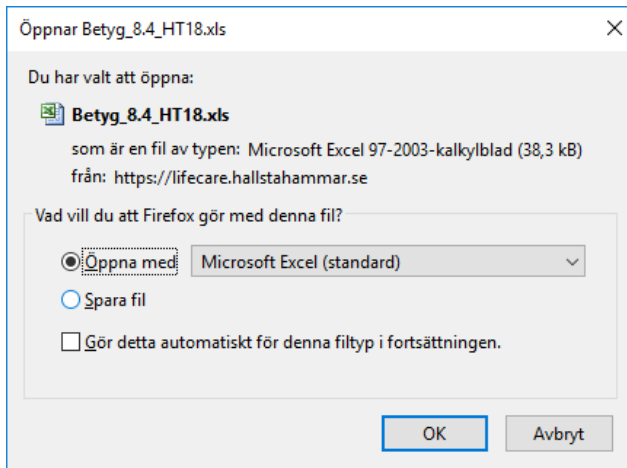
Öppnar Betyg_8.4_HT18.xls

Du har valt att öppna:

Betyg_8.4_HT18.xls

som är en fil av typen: Microsoft Excel 97-2003-kalkylblad (38,3 kB)

från: https://lifecare.hallstahammar.se

Vad vill du att Firefox gör med denna fil?

Öppna med Microsoft Excel (standard)

Spara fil

Gör detta automatiskt för denna filtyp i fortsättningen.

OK Avbryt